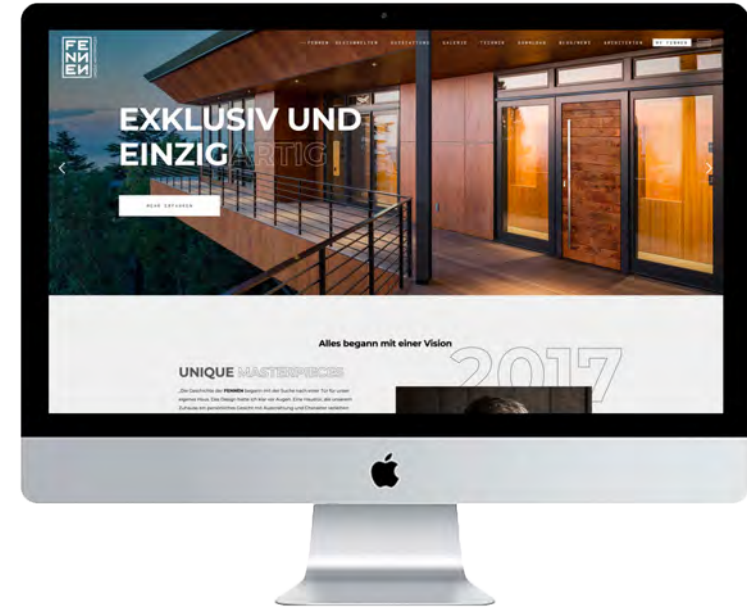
FE
NN
EN

FENNEN BESONDERHEITEN AUSSTATTUNG GALERIE TÜRMODELLE ANFRAGEN BLOG/NEWS ARCHITEKTEN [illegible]

EXKLUSIV UND EINZIGARTIG

MEHR ERFAHREN

Alles begann mit einer Vision

2017

UNIQUE MASTERPIECES

„Die Geschichte der FENNEN begann mit der Suche nach einer Tür für unser eigenes Haus. Das Design hatte ich klar vor Augen. Eine Haustür, die unserem Zuhause ein persönliches Gesicht mit Ausstrahlung und Charakter verleihen